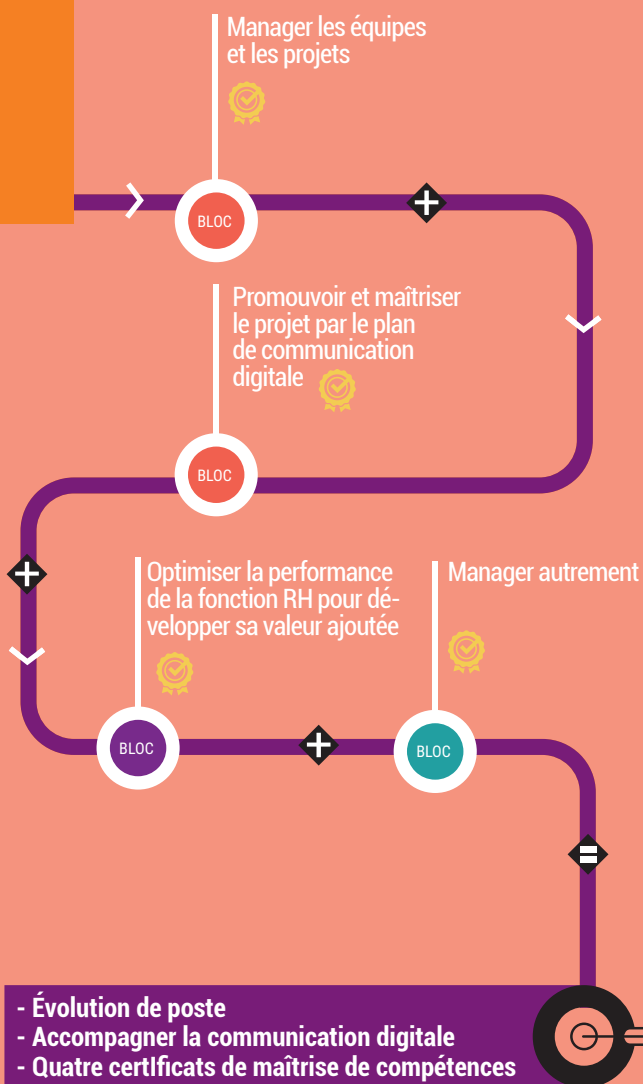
Manager les équipes et les projets

BLOC

Promouvoir et maîtriser le projet par le plan de communication digitale

BLOC

Optimiser la performance de la fonction RH pour développer sa valeur ajoutée

Manager autrement

BLOC

BLOC

- Évolution de poste
- Accompagner la communication digitale
- Quatre certIficats de maîtrise de compétences